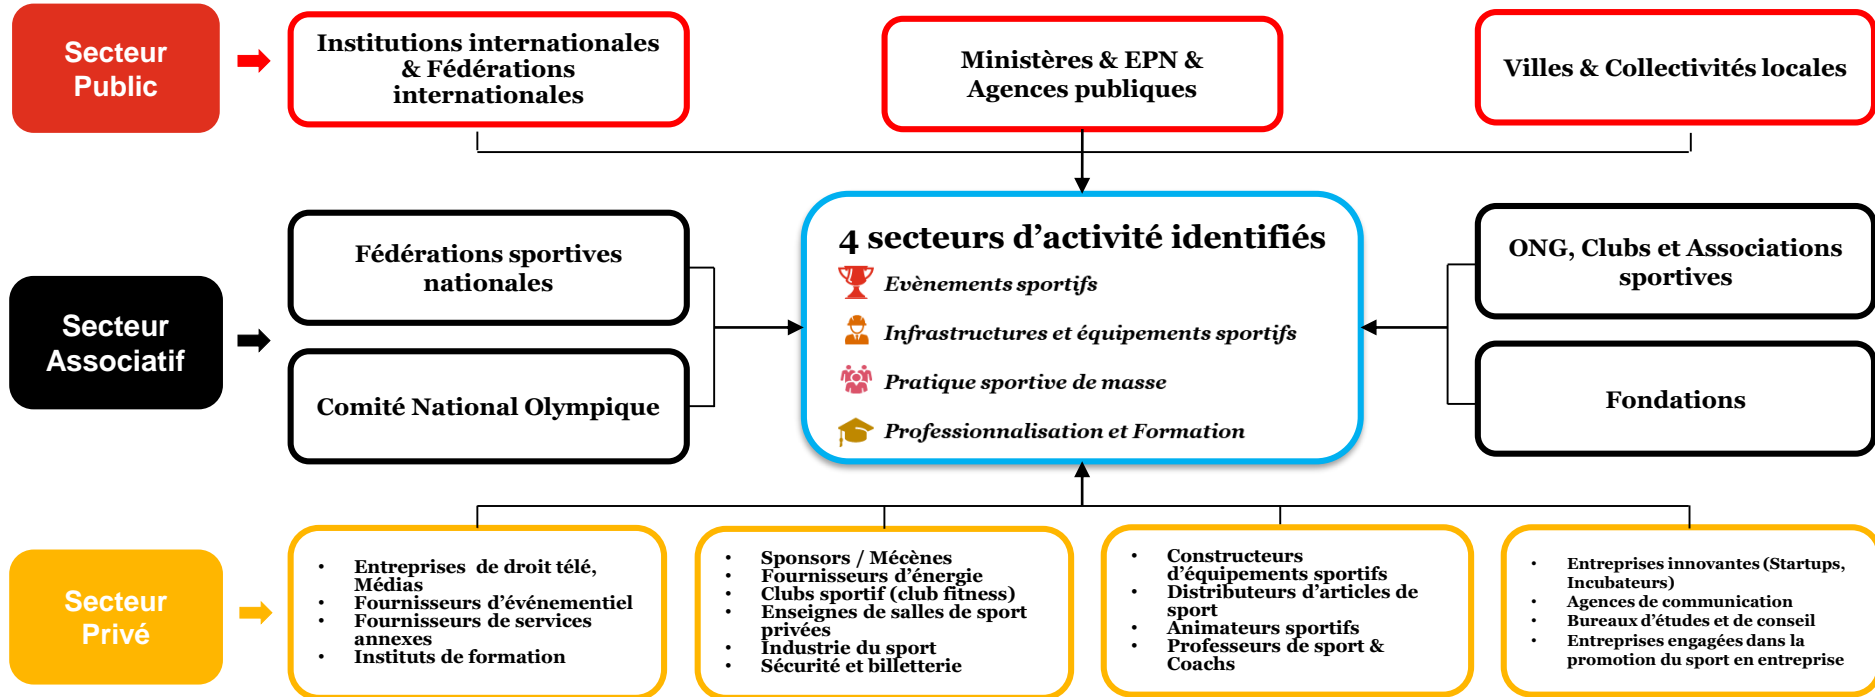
Secteur Public

Institutions internationales & Fédérations internationales

Ministères & EPN & Agences publiques

Villes & Collectivités locales

Secteur Associatif

Fédérations sportives nationales

Comité National Olympique

4 secteurs d'activité identifiés

*Evènements sportifs*

*Infrastructures et équipements sportifs*

*Pratique sportive de masse*

*Professionnalisation et Formation*

ONG, Clubs et Associations sportives

Fondations

Secteur Privé

- Entreprises de droit télé, Médias
- Fournisseurs d'événementiel
- Fournisseurs de services annexes
- Instituts de formation

- Sponsors / Mécènes
- Fournisseurs d'énergie
- Clubs sportif (club fitness)
- Enseignes de salles de sport privées
- Industrie du sport
- Sécurité et billetterie

- Constructeurs d'équipements sportifs
- Distributeurs d'articles de sport
- Animateurs sportifs
- Professeurs de sport & Coachs

- Entreprises innovantes (Startups, Incubateurs)
- Agences de communication
- Bureaux d'études et de conseil
- Entreprises engagées dans la promotion du sport en entreprise